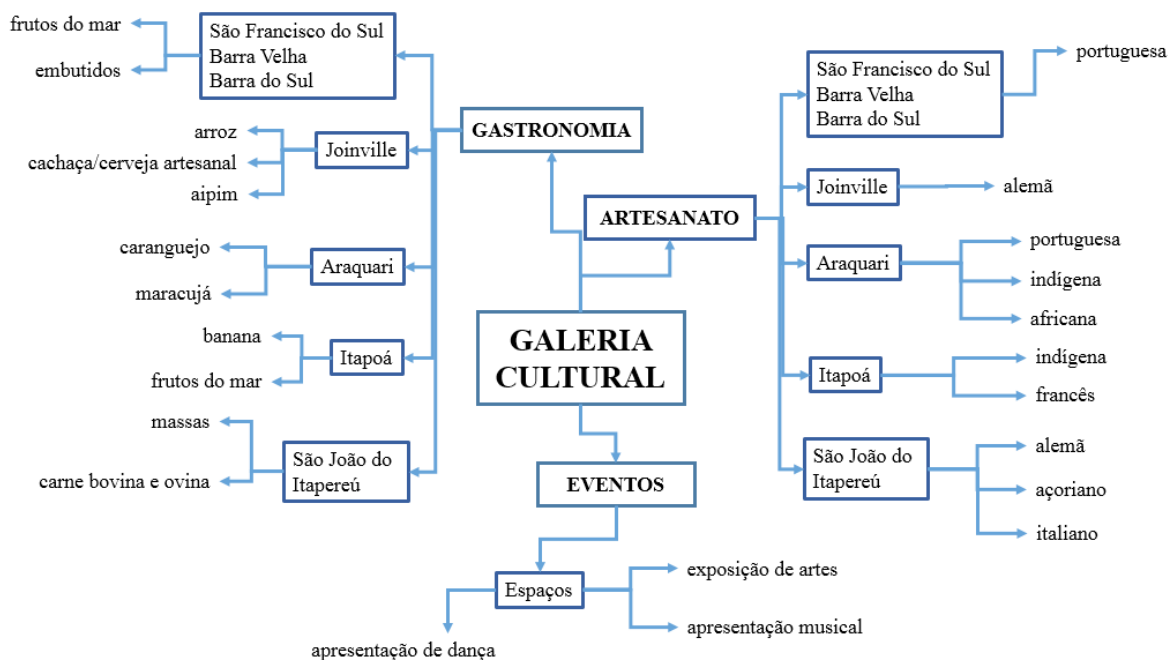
GALERIA CULTURAL

GASTRONOMIA

São Francisco do Sul
Barra Velha
Barra do Sul

frutos do mar

embutidos

Joinville

arroz

cachaça/cerveja artesanal

aipim

Araquari

caranguejo

maracujá

Itapoá

banana

frutos do mar

São João do Itapereú

massas

carne bovina e ovina

ARTESANATO

São Francisco do Sul
Barra Velha
Barra do Sul

portuguesa

Joinville

alemã

Araquari

portuguesa

indígena

africana

Itapoá

indígena

francês

São João do Itapereú

alemã

açoriano

italiano

EVENTOS

Espaços

exposição de artes

apresentação musical

apresentação de dança